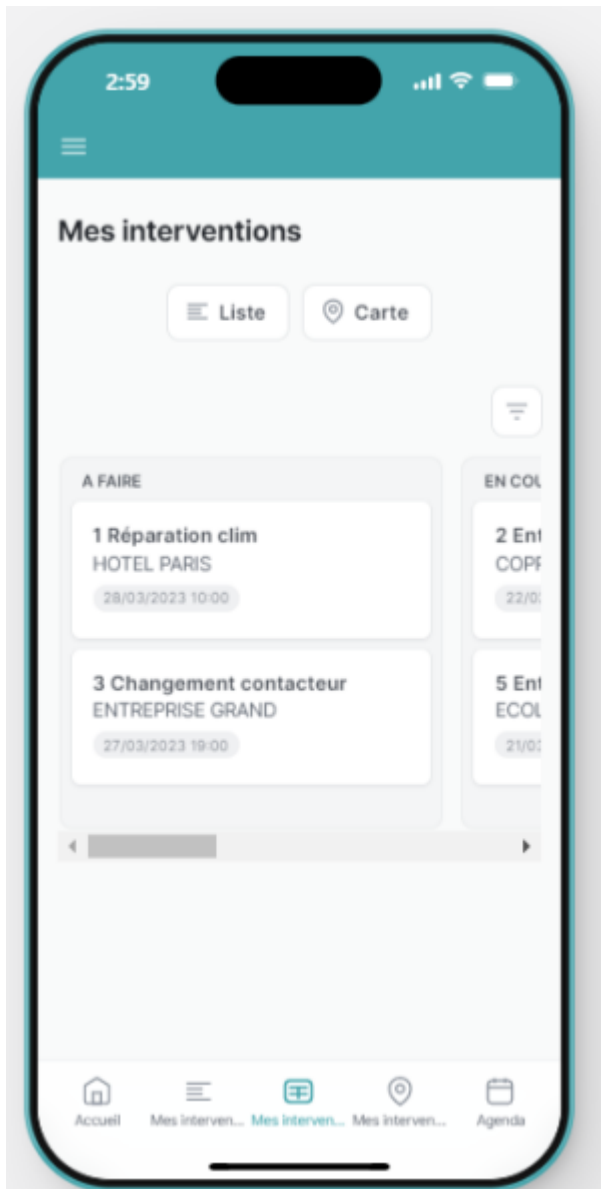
2:59

Mes interventions

Liste

Carte

A FAIRE

1 Réparation clim
HOTEL PARIS
28/03/2023 10:00

3 Changement contacteur
ENTREPRISE GRAND
27/03/2023 19:00

EN COU

2 Ent
COPF
22/0

5 Ent
ECOL
21/0

Accueil

Mes interven...

Mes interven...

Mes interven...

Agenda